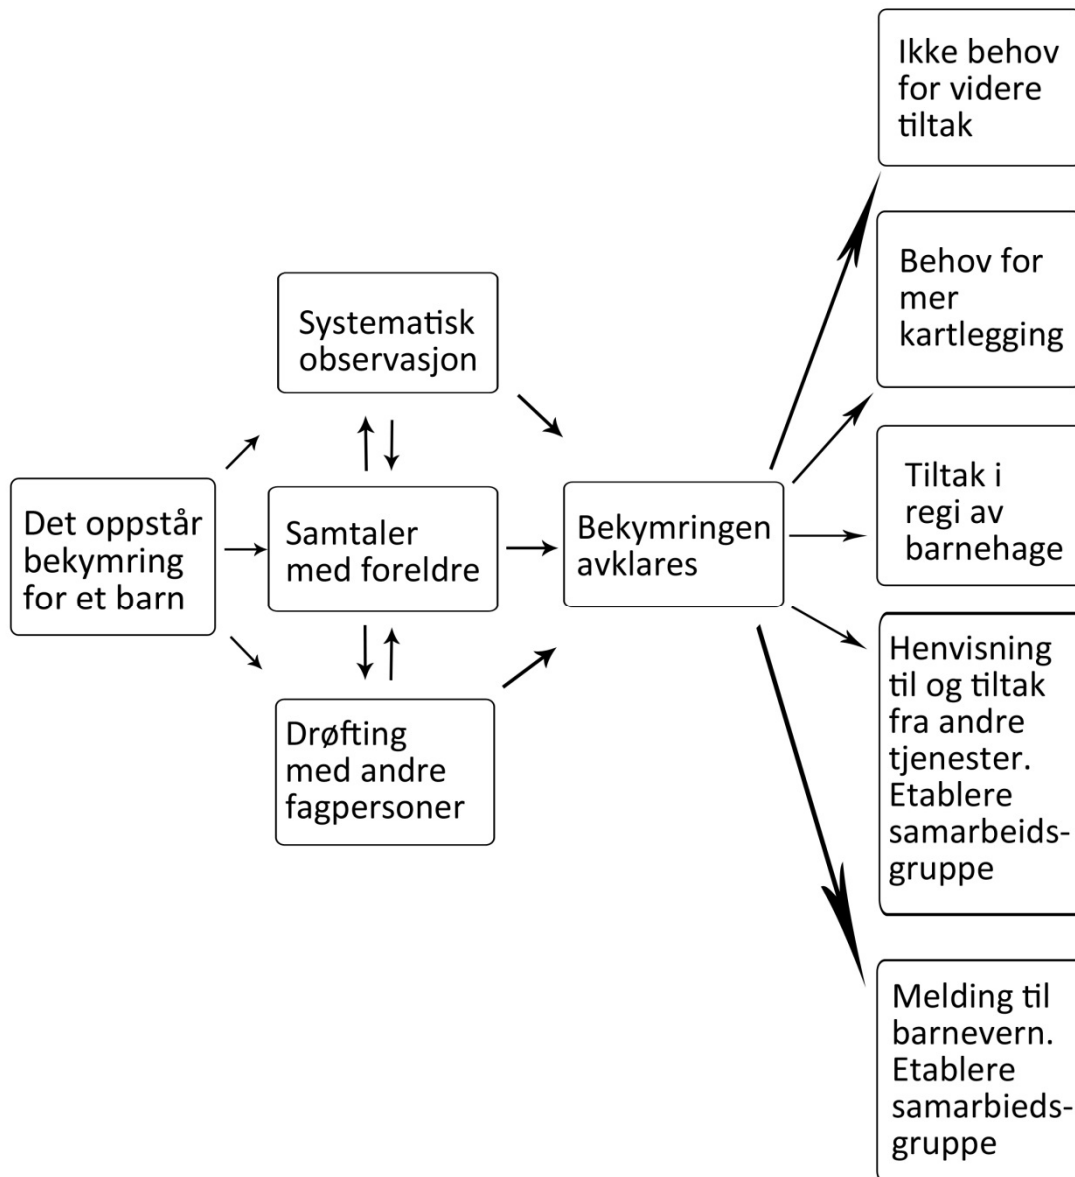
Det oppstår bekymring for et barn

Systematisk observasjon

Samtaler med foreldre

Drøfting med andre fagpersoner

Bekymringen avklares

Ikke behov for videre tiltak

Behov for mer kartlegging

Tiltak i regi av barnehage

Henvisning til og tiltak fra andre tjenester. Etablere samarbeidsgruppe

Melding til barnevern. Etablere samarbiedsgruppe